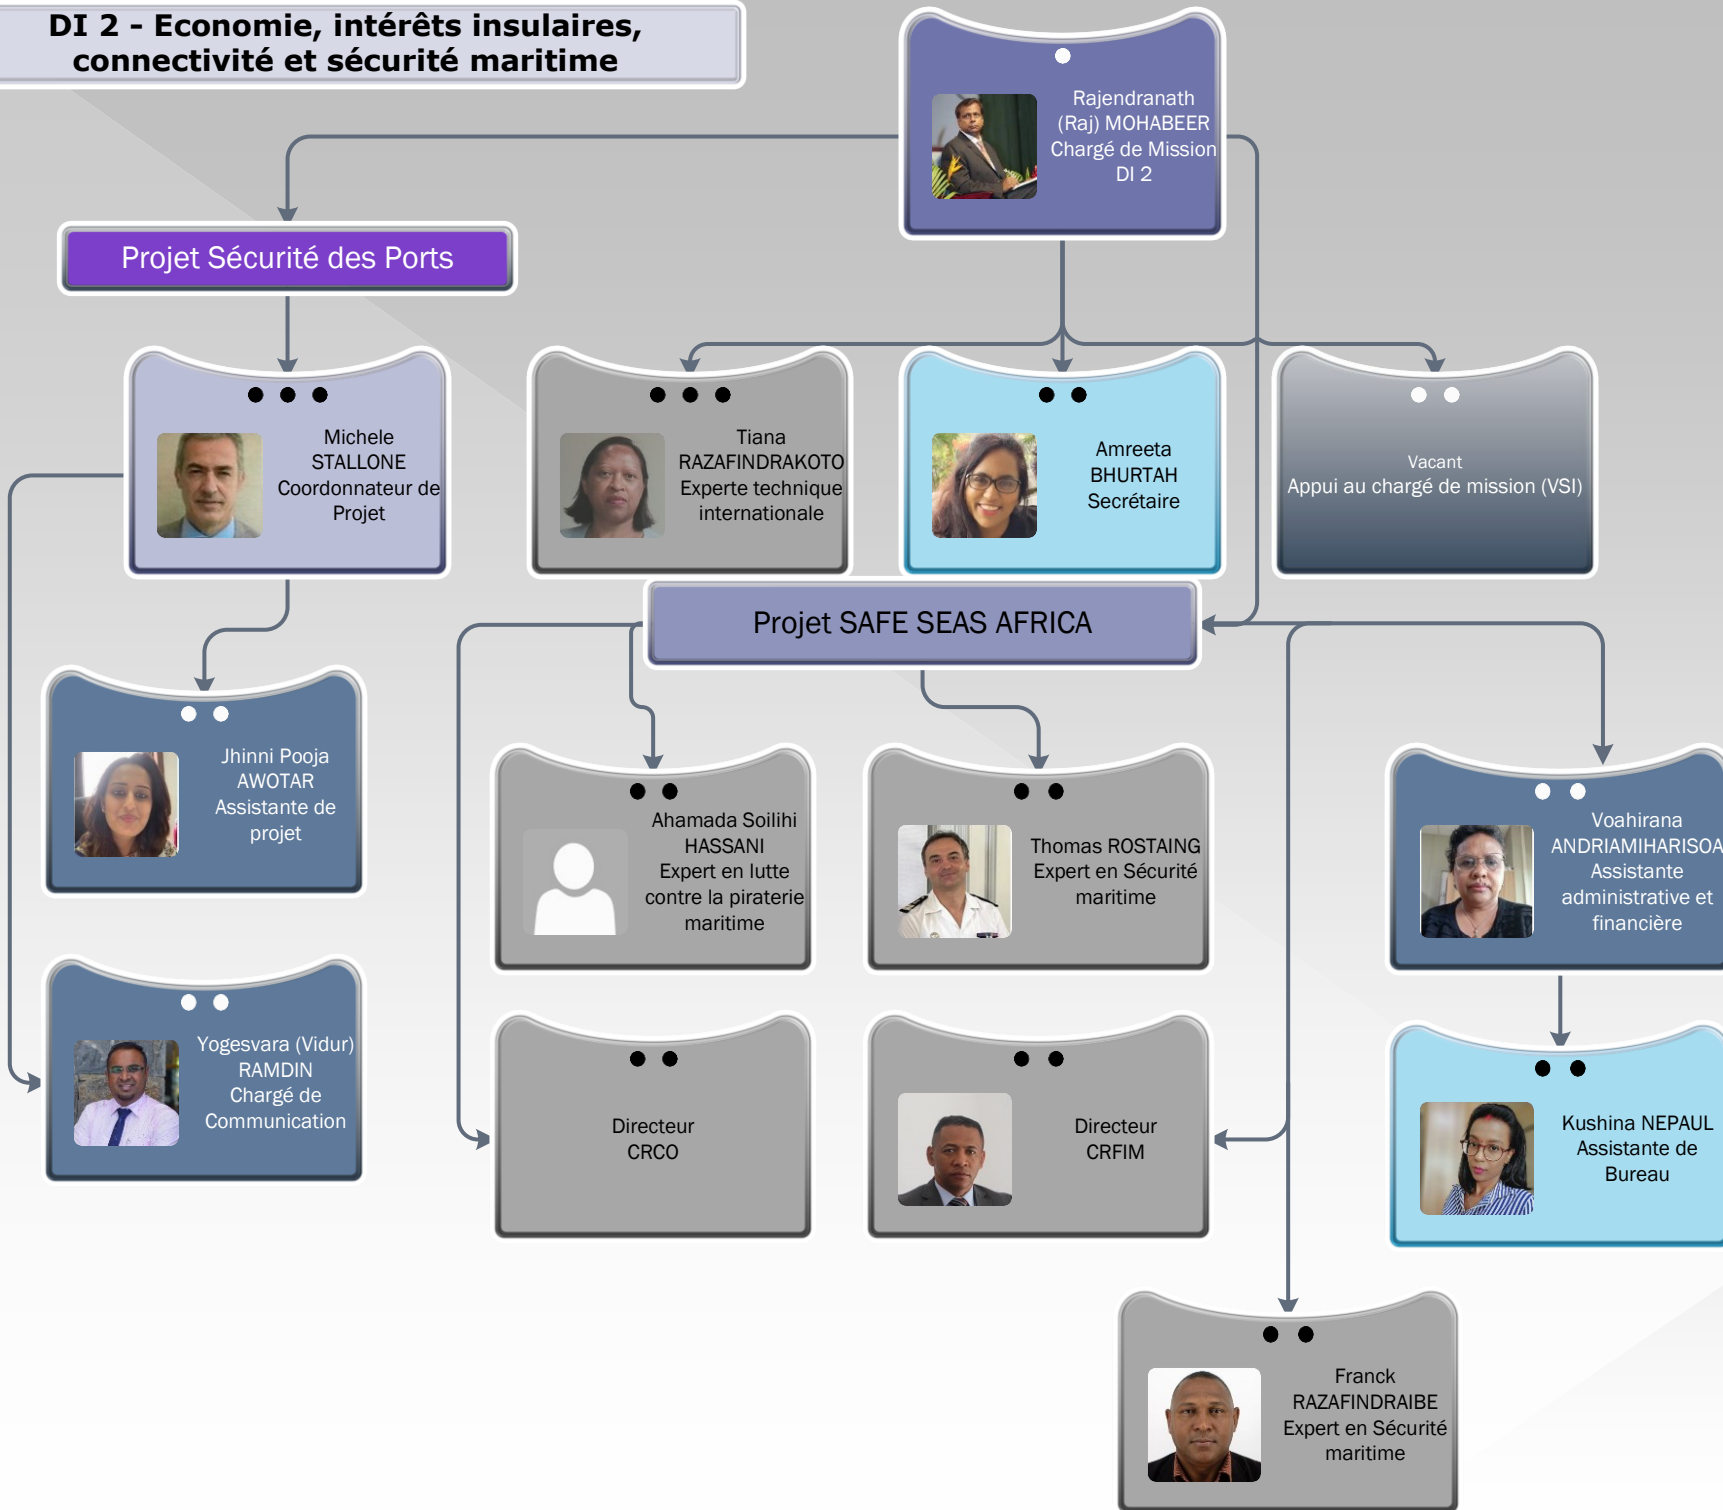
DI 2 - Economie, intérêts insulaires, connectivité et sécurité maritime

Rajendranath (Raj) MOHABEER Chargé de Mission DI 2

Projet Sécurité des Ports

Michele STALLONE Coordonnateur de Projet

Tiana RAZAFINDRAKOTO Experte technique internationale

Amreeta BHURTAH Secrétaire

Vacant
Appui au chargé de mission (VSI)

Projet SAFE SEAS AFRICA

Jhinni Pooja AWOTAR Assistante de projet

Ahamada Soilihi HASSANI Expert en lutte contre la piraterie maritime

Thomas ROSTAING Expert en Sécurité maritime

Voahirana ANDRIAMIHARISOA Assistante administrative et financière

Yogesvara (Vidur) RAMDIN Chargé de Communication

Directeur CRCO

Directeur CRFIM

Kushina NEPAUL Assistante de Bureau

Franck RAZAFINDRAIBE Expert en Sécurité maritime